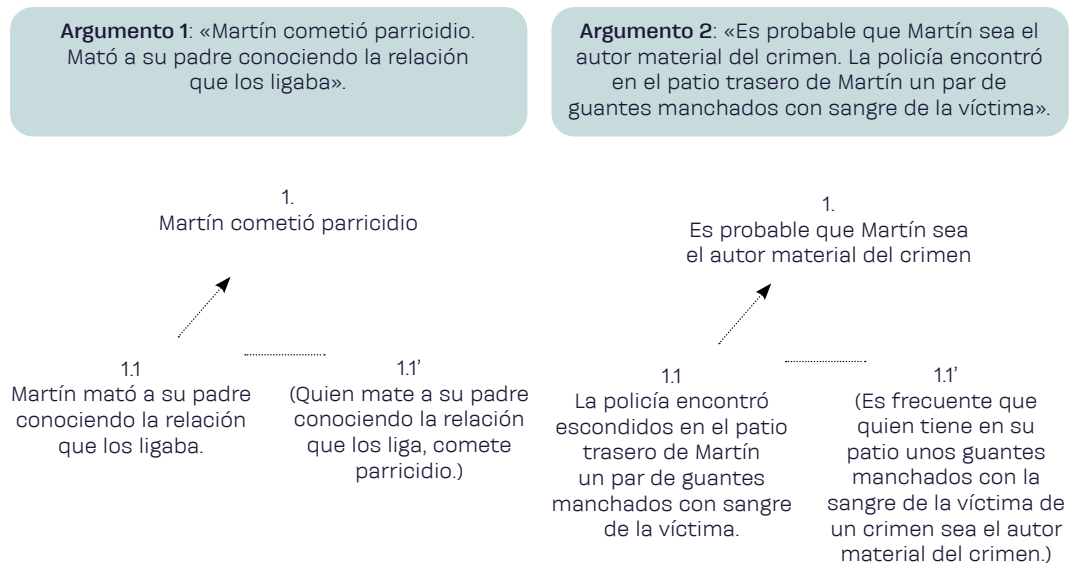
**Argumento 1**: «Martín cometió parricidio. Mató a su padre conociendo la relación que los ligaba».

1.
Martín cometió parricidio

1.1
Martín mató a su padre conociendo la relación que los ligaba.

1.1'
(Quien mate a su padre conociendo la relación que los liga, comete parricidio.)

**Argumento 2**: «Es probable que Martín sea el autor material del crimen. La policía encontró en el patio trasero de Martín un par de guantes manchados con sangre de la víctima».

1.
Es probable que Martín sea el autor material del crimen

1.1
La policía encontró escondidos en el patio trasero de Martín un par de guantes manchados con sangre de la víctima.

1.1'
(Es frecuente que quien tiene en su patio unos guantes manchados con la sangre de la víctima de un crimen sea el autor material del crimen.)